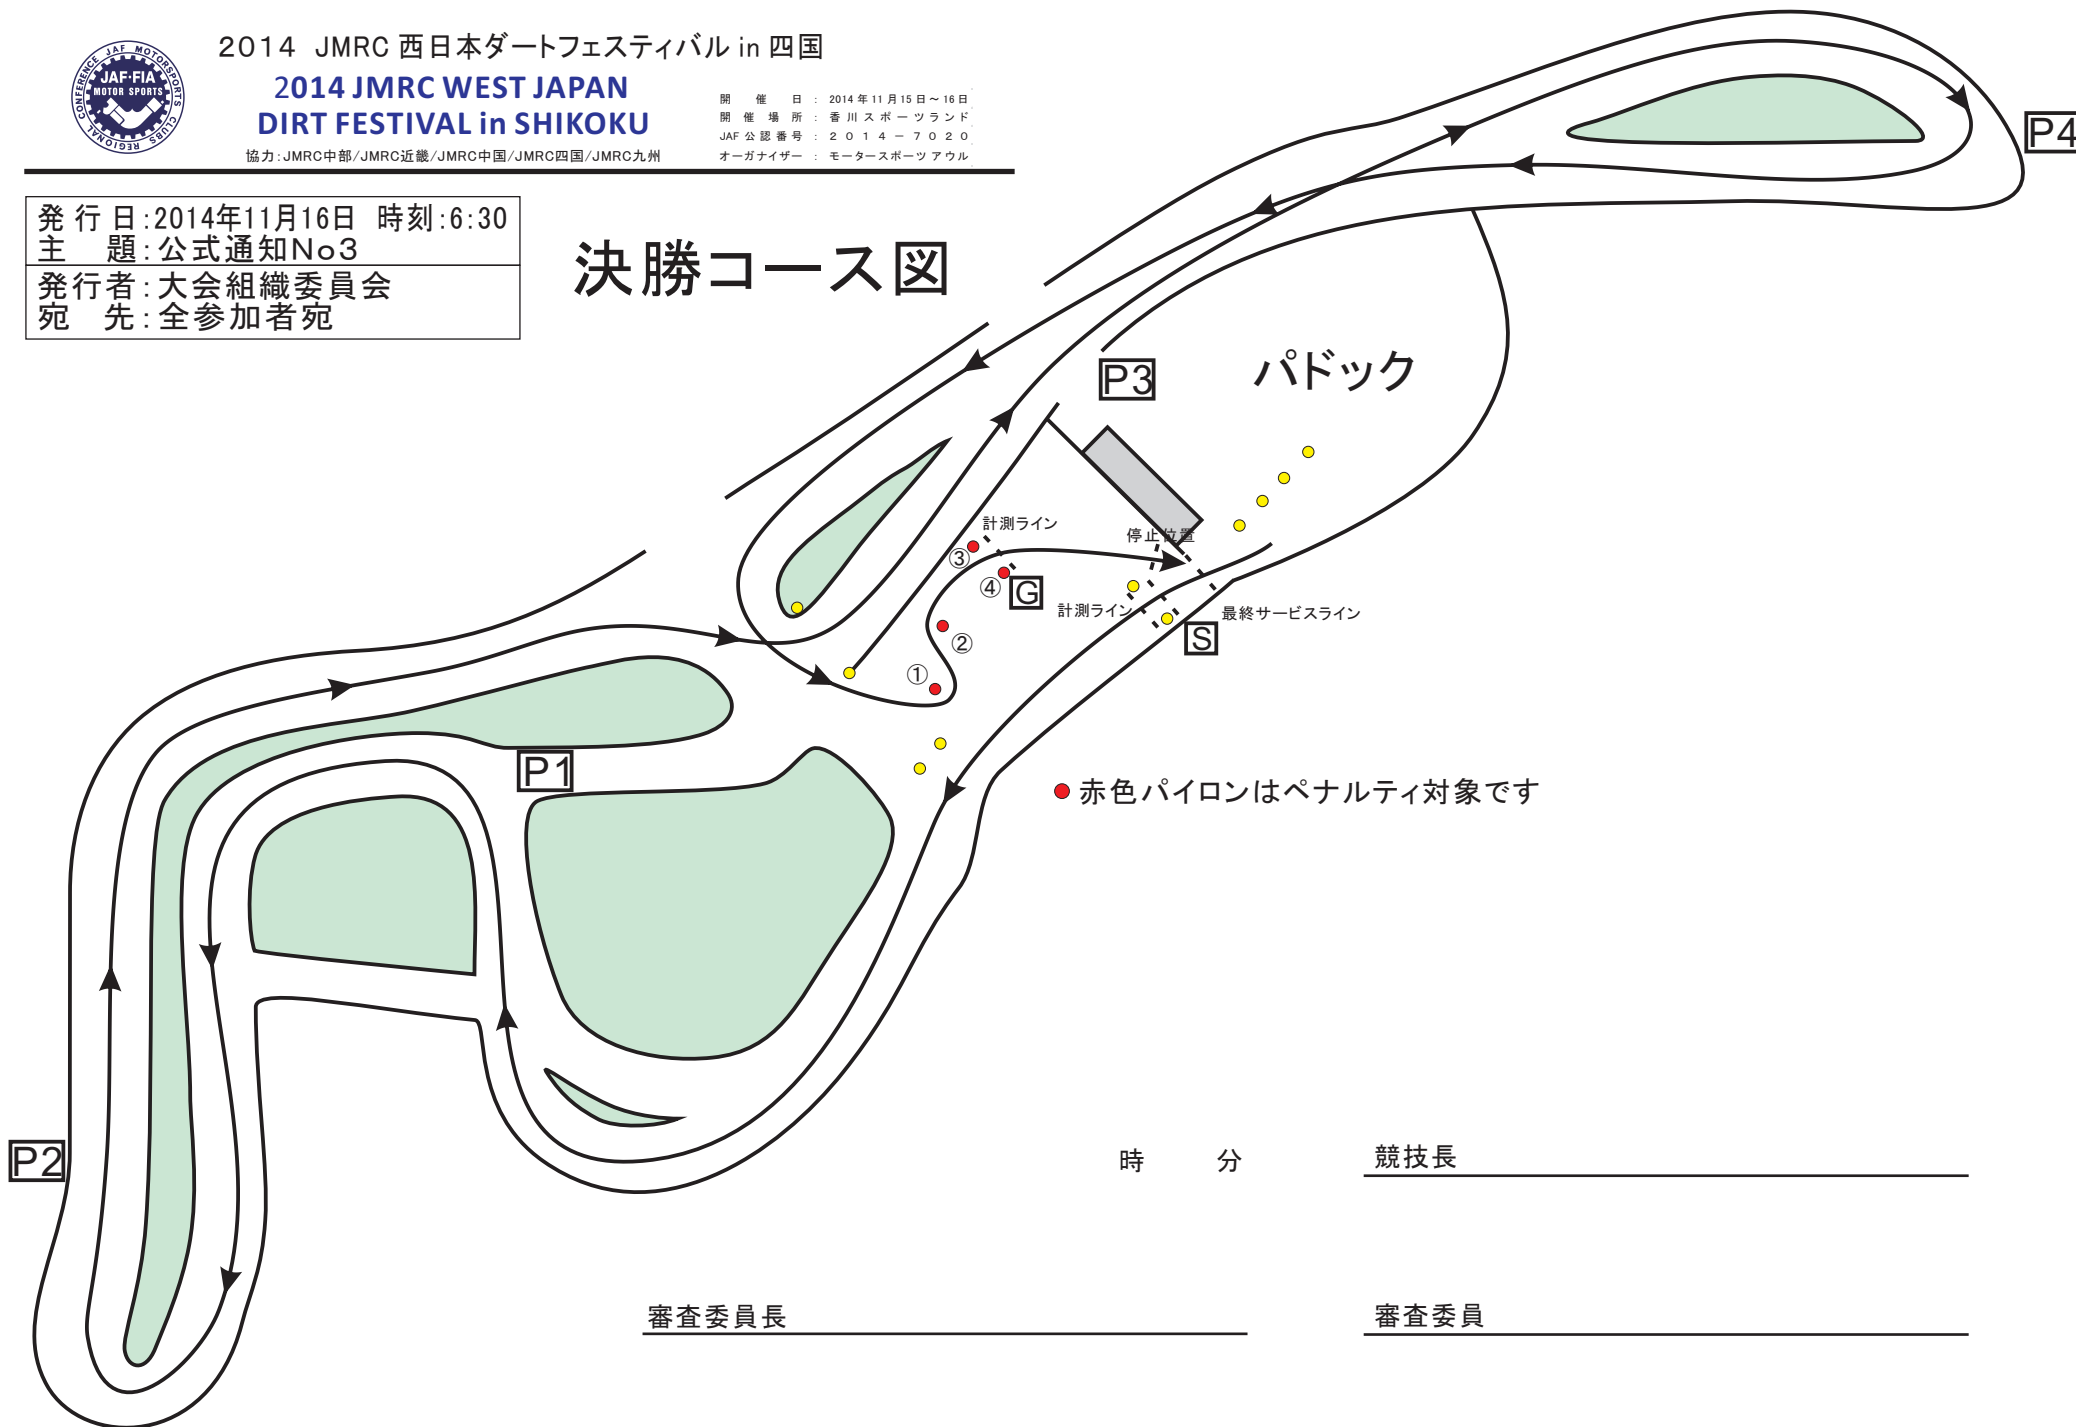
JAF·FIA MOTOR SPORTS CONFERENCE JAF MOTORSPORTS CLUBS REGIONAL

2014 JMRC 西日本ダートフェスティバル in 四国
2014 JMRC WEST JAPAN
DIRT FESTIVAL in SHIKOKU
協力:JMRC中部/JMRC近畿/JMRC中国/JMRC四国/JMRC九州

開催日:2014年11月15日～16日
開催場所:香川スポーツランド
JAF公認番号:2014－7020
オーガナイザー:モータースポーツアウル

発行日:2014年11月16日 時刻:6:30
主 題:公式通知No3
発行者:大会組織委員会
宛 先:全参加者宛

決勝コース図

P4
P3
パドック
計測ライン
停止位置
③
④
G
計測ライン
最終サービスライン
S
②
①
P1
●赤色パイロンはペナルティ対象です
P2

時 分
競技長
審査委員長
審査委員